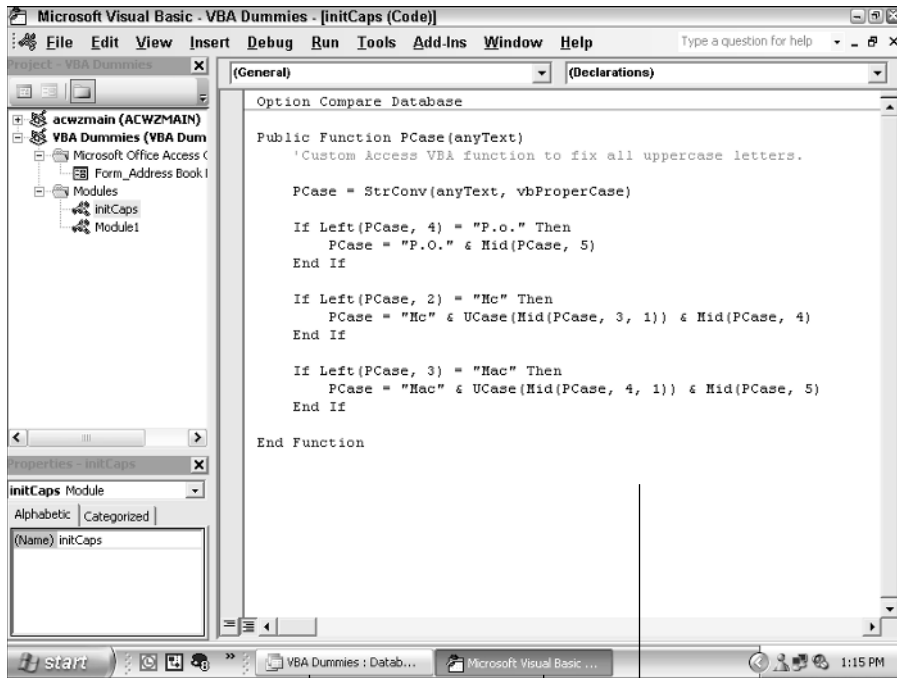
Microsoft Visual Basic - VBA Dummies - [initCaps (Code)]

File Edit View Insert Debug Run Tools Add-Ins Window Help

Type a question for help

roject - VBA Dummies

acwzmain (ACWZMAIN)
VBA Dummies (VBA Dum
Microsoft Office Access C
Form_Address Book I
Modules
initCaps
Module1

(General)

(Declarations)

Option Compare Database

Public Function PCase(anyText)
'Custom Access VBA function to fix all uppercase letters.

PCase = StrConv(anyText, vbProperCase)

If Left(PCase, 4) = "P.o." Then
PCase = "P.O." & Mid(PCase, 5)
End If

If Left(PCase, 2) = "Mc" Then
PCase = "Mc" & UCase(Mid(PCase, 3, 1)) & Mid(PCase, 4)
End If

If Left(PCase, 3) = "Mac" Then
PCase = "Mac" & UCase(Mid(PCase, 4, 1)) & Mid(PCase, 5)
End If

End Function

roperties - initCaps

initCaps Module

Alphabetic | Categorized

(Name) initCaps

start

VBA Dummies : Datab...

Microsoft Visual Basic ...

1:15 PM